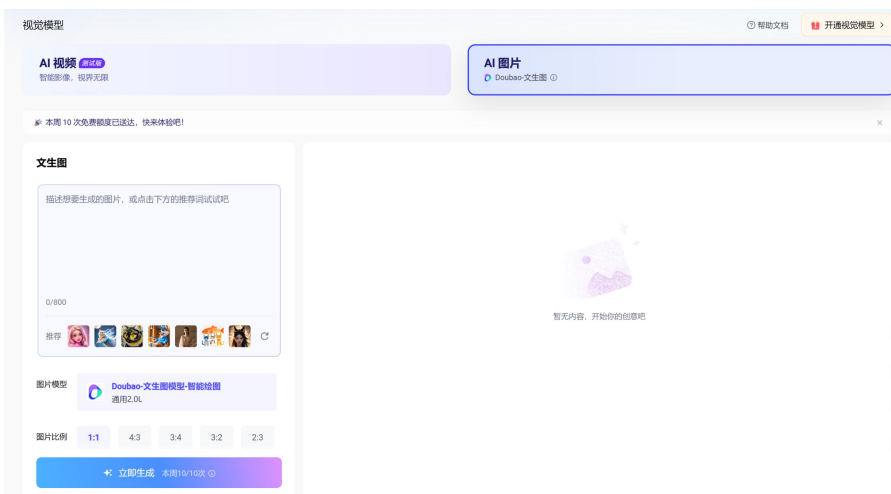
视觉模型

帮助文档

开通视觉模型 >

AI 视频 测试版
智能影像，视界无限

AI 图片
Doubao-文生图

本周 10 次免费额度已送达，快来体验吧！

×

文生图

描述想要生成的图片，或点击下方的推荐词试试吧

0/800

推荐

图片模型

Doubao-文生图模型-智能绘图
通用2.0L

图片比例

| 1:1 | 4:3 | 3:4 | 3:2 | 2:3 |
|---|---|---|---|---|

立即生成 本周10/10次

暂无内容，开始你的创意吧